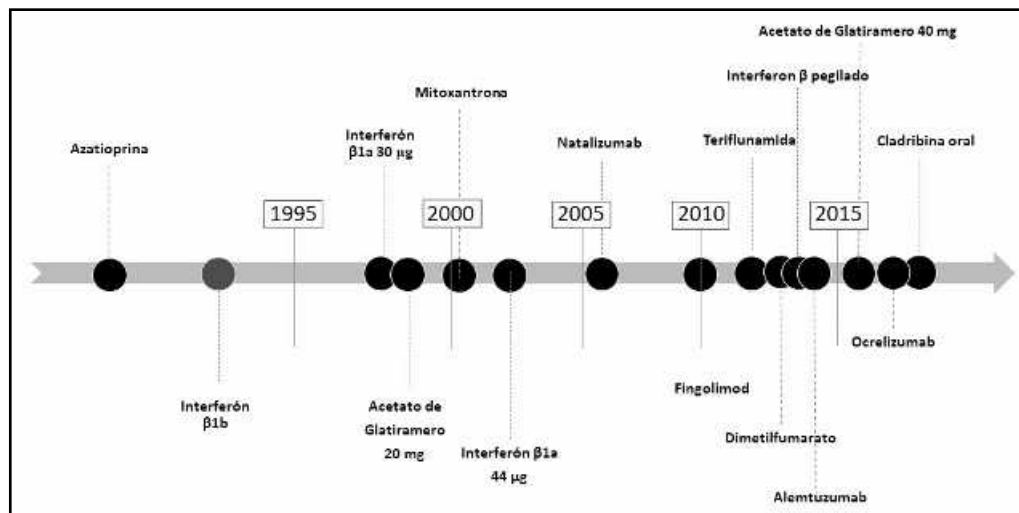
Acetato de Glatiramero 40 mg

Interferon β pegilado

Mitoxantrona

Interferón β1a 30 μg

Natalizumab

Teriflunamida

Cladribina oral

Azatioprina

1995

2000

2005

2010

2015

Interferón β1b

Acetato de Glatiramero 20 mg

Interferón β1a 44 μg

Fingolimod

Dimetilfumarato

Alemtuzumab

Ocrelizumab